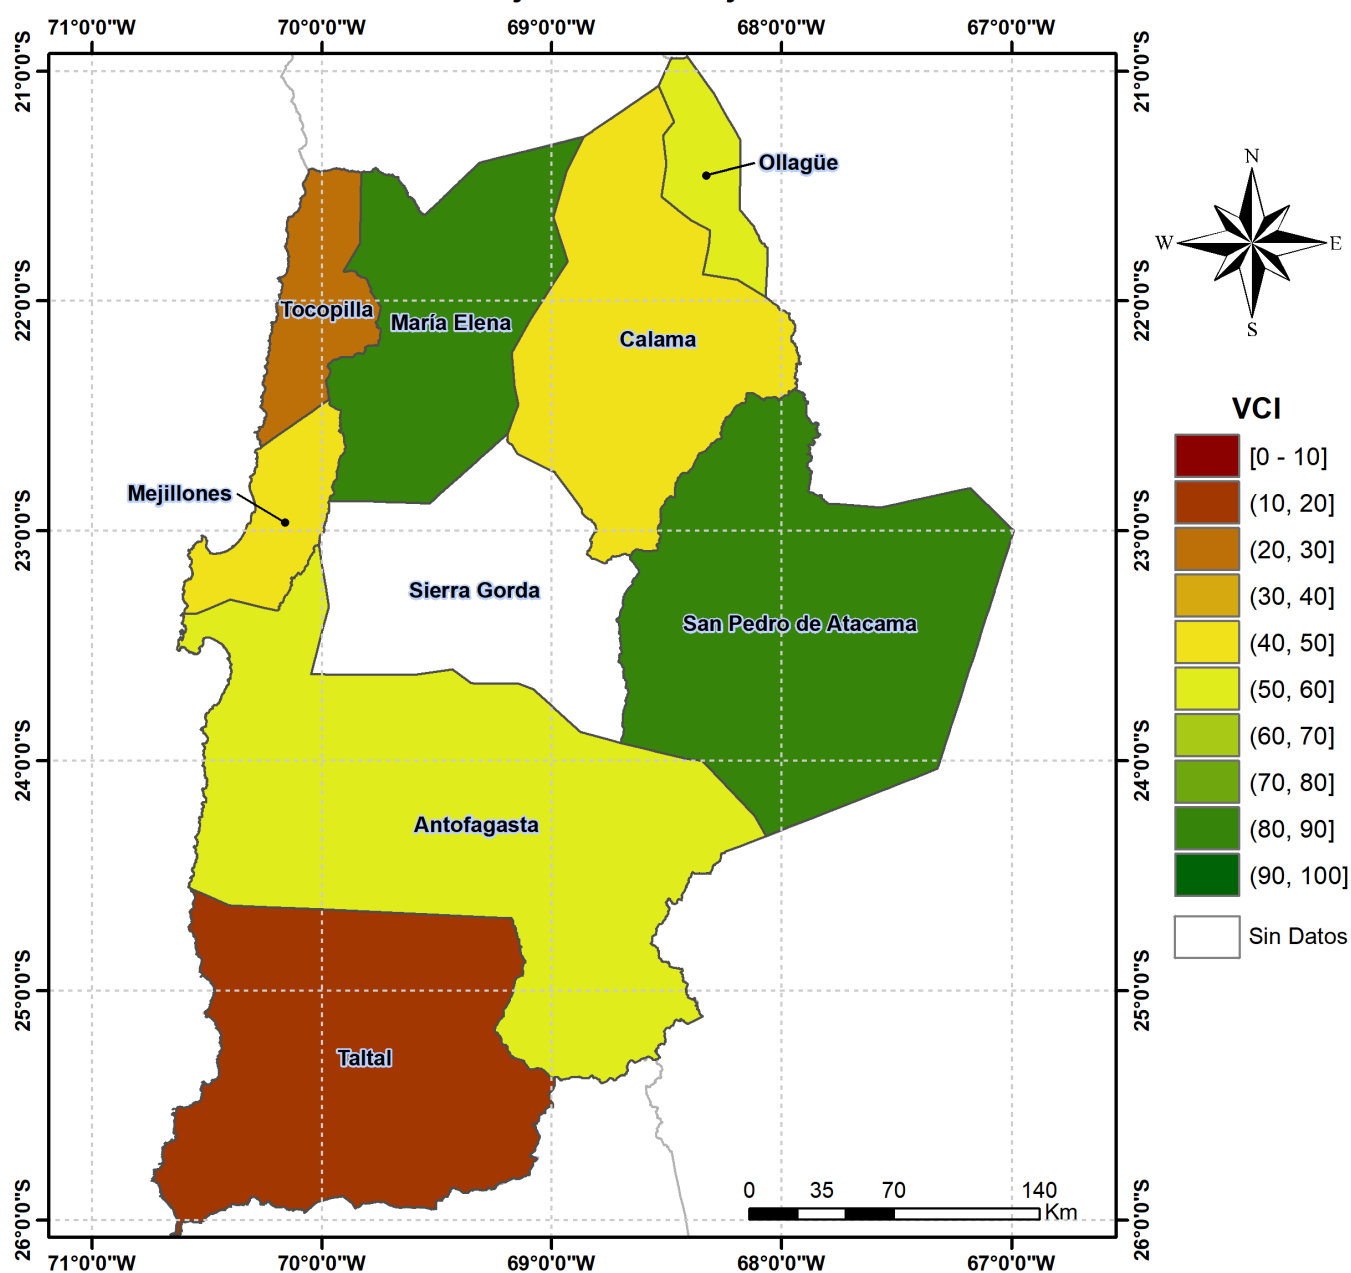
71°0'0"W 70°0'0"W 69°0'0"W 68°0'0"W 67°0'0"W

21°0'0"S 22°0'0"S 23°0'0"S 24°0'0"S 25°0'0"S 26°0'0"S

Ollagüe
Tocopilla
María Elena
Calama
Mejillones
Sierra Gorda
San Pedro de Atacama
Antofagasta
Taltal

N
W
E
S

VCI
[0 - 10]
(10, 20]
(20, 30]
(30, 40]
(40, 50]
(50, 60]
(60, 70]
(70, 80]
(80, 90]
(90, 100]
Sin Datos

0 35 70 140 Km

71°0'0"W 70°0'0"W 69°0'0"W 68°0'0"W 67°0'0"W

21°0'0"S 22°0'0"S 23°0'0"S 24°0'0"S 25°0'0"S 26°0'0"S